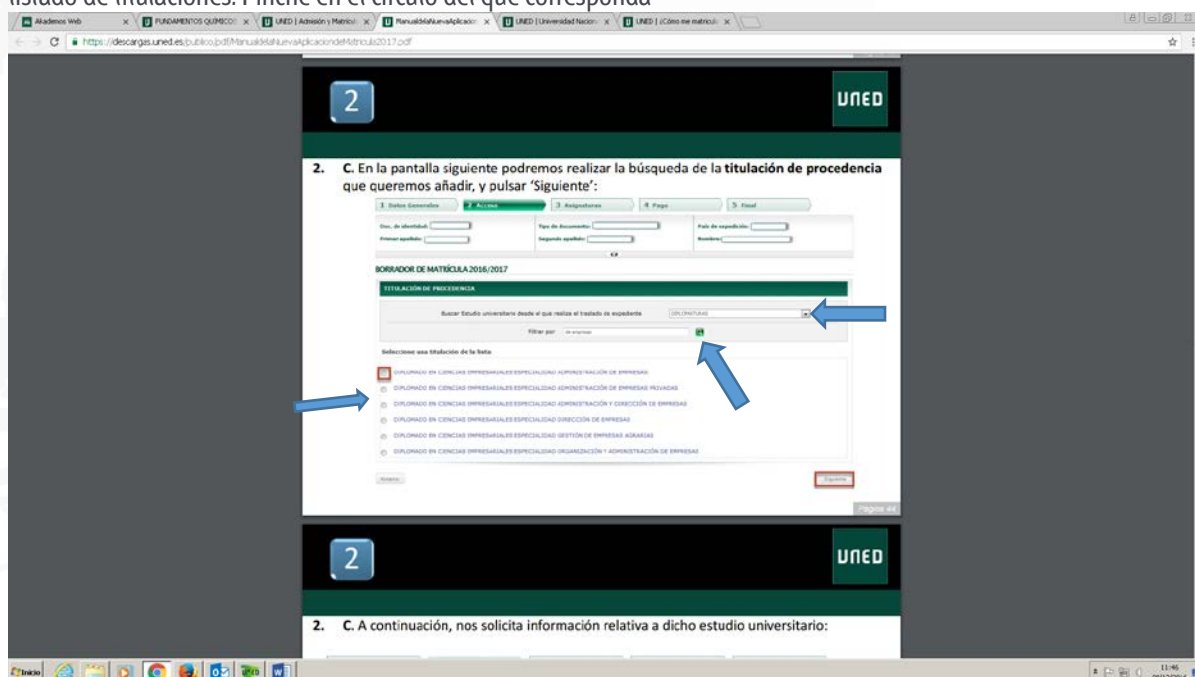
listado de titulaciones. Pinche en el círculo del que corresponda

Akademos Web | FUNDAMENTOS QUÍMICOS | UNED | Admisión y Matrícula | ManualdelaNuevaAplicacion | UNED | Universidad Nacion | UNED | ¿Cómo me matriculo

https://descargas.uned.es/publico/pdf/ManualdelaNuevaAplicaciondeMatricula2017.pdf

2

UNED

2. C. En la pantalla siguiente podremos realizar la búsqueda de la titulación de procedencia que queremos añadir, y pulsar 'Siguiente':

1 Datos Generales | 2 Acceso | 3 Asignaturas | 4 Pago | 5 Final

Doc. de identidad: | Tipo de documento: | País de expedición:
Primer apellido: | Segundo apellido: | Nombre:

BORRADOR DE MATRÍCULA 2016/2017

TITULACIÓN DE PROCEDENCIA

Buscar Estudio universitario desde el que realiza el traslado de expediente | DIPLOMATURAS

Filtrar por | de empresas

Seleccione una titulación de la lista

DIPLOMADO EN CIENCIAS EMPRESARIALES ESPECIALIDAD ADMINISTRACIÓN DE EMPRESAS
DIPLOMADO EN CIENCIAS EMPRESARIALES ESPECIALIDAD ADMINISTRACIÓN DE EMPRESAS PRIVADAS
DIPLOMADO EN CIENCIAS EMPRESARIALES ESPECIALIDAD ADMINISTRACIÓN Y DIRECCIÓN DE EMPRESAS
DIPLOMADO EN CIENCIAS EMPRESARIALES ESPECIALIDAD DIRECCIÓN DE EMPRESAS
DIPLOMADO EN CIENCIAS EMPRESARIALES ESPECIALIDAD GESTIÓN DE EMPRESAS AGRARIAS
DIPLOMADO EN CIENCIAS EMPRESARIALES ESPECIALIDAD ORGANIZACIÓN Y ADMINISTRACIÓN DE EMPRESAS

Anterior | Siguiente

Página 44

2

UNED

2. C. A continuación, nos solicita información relativa a dicho estudio universitario:

Inicio

11:46